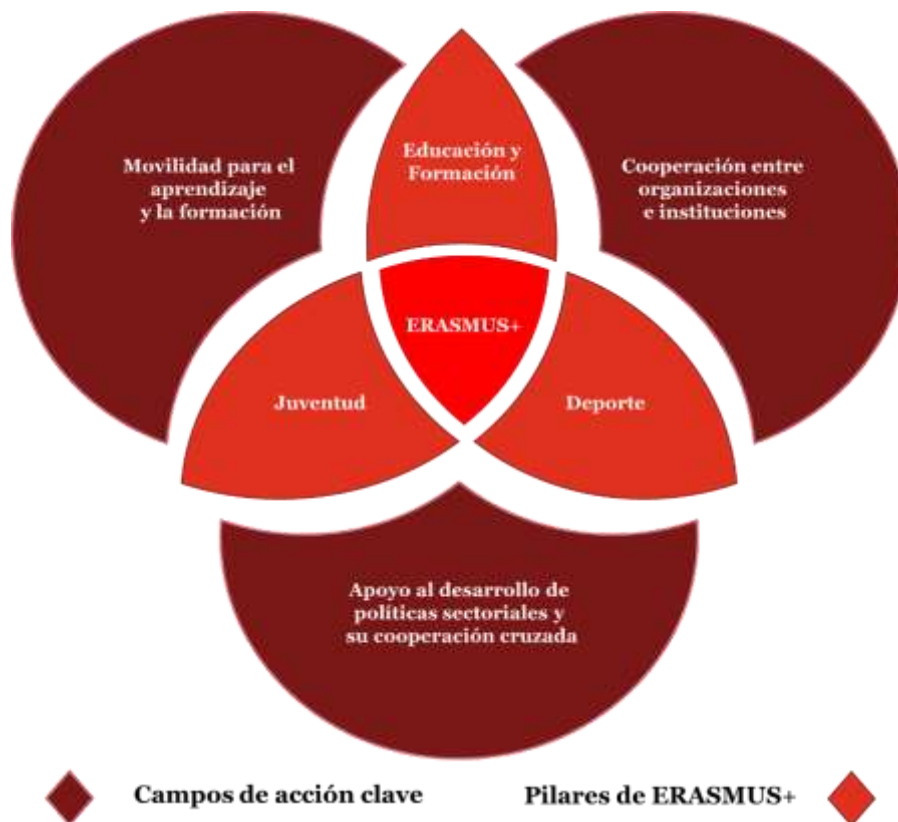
Movilidad para el aprendizaje y la formación

Educación y Formación

Cooperación entre organizaciones e instituciones

ERASMUS+

Juventud

Deporte

Apoyo al desarrollo de políticas sectoriales y su cooperación cruzada

Campos de acción clave

Pilares de ERASMUS+